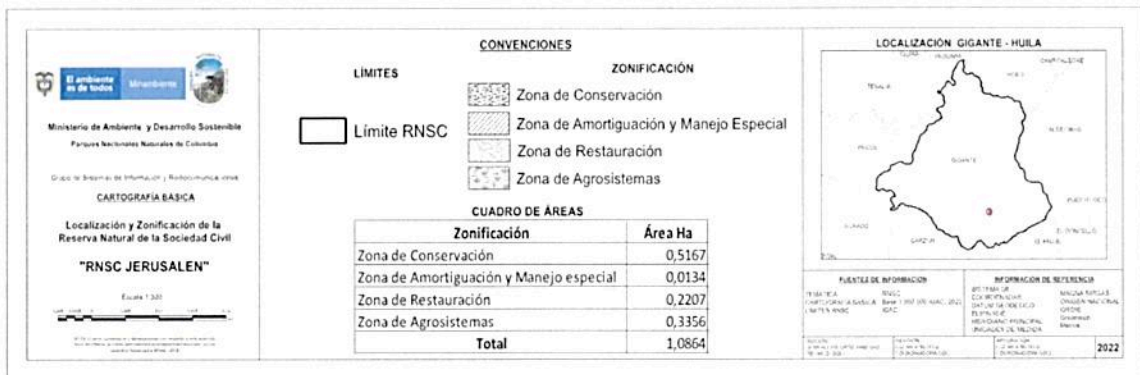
El ambiente es de todos Minambiente

Ministerio de Ambiente y Desarrollo Sostenible

Parques Nacionales Naturales de Colombia

Grupo de Sistemas de Información y Radiocomunicaciones

CARTOGRAFÍA BÁSICA

Localización y Zonificación de la Reserva Natural de la Sociedad Civil

"RNSC JERUSALEN"

Escala 1:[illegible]

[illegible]

CONVENCIONES

LÍMITES

Límite RNSC

ZONIFICACIÓN

Zona de Conservación

Zona de Amortiguación y Manejo Especial

Zona de Restauración

Zona de Agrosistemas

CUADRO DE ÁREAS

| Zonificación | Área Ha |
|---|---|
| Zona de Conservación | 0,5167 |
| Zona de Amortiguación y Manejo especial | 0,0134 |
| Zona de Restauración | 0,2207 |
| Zona de Agrosistemas | 0,3356 |
| Total | 1,0864 |

LOCALIZACIÓN GIGANTE - HUILA

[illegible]

GIGANTE

GARZÓN

FUENTES DE INFORMACIÓN

TEMÁTICA
CARTOGRAFÍA BÁSICA
LÍMITES RNSC

RNSC
IGAC

INFORMACIÓN DE REFERENCIA

SISTEMA DE COORDENADAS
DATUM
ELIPSOIDE
MERIDIANO PRINCIPAL
UNIDADES DE MEDIDA

MAGNA SIRGAS
ORIGEN NACIONAL
GRS80
Greenwich
Metros

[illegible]

2022